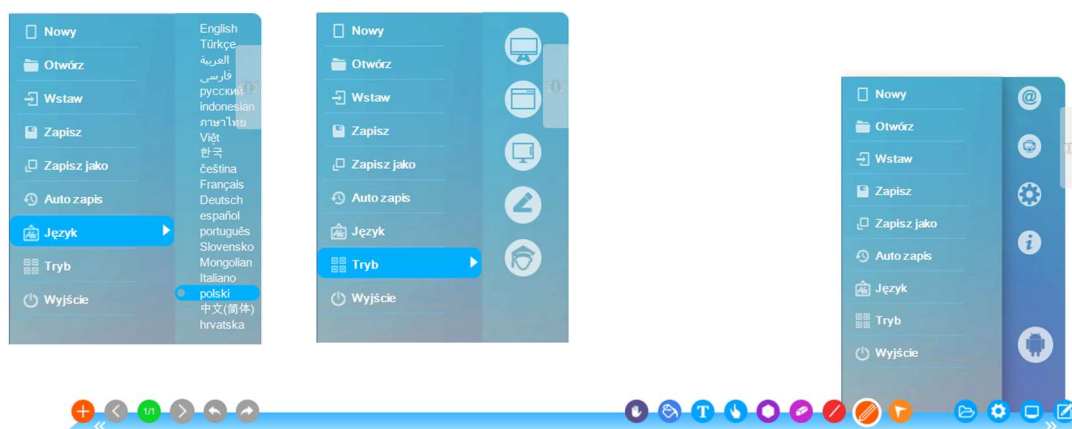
Nowy
Otwórz
Wstaw
Zapisz
Zapisz jako
Auto zapis
Język
Tryb
Wyjście

English
Türkçe
العربية
فارسی
русский
indonesian
ภาษาไทย
Việt
한국
čeština
Français
Deutsch
español
português
Slovensko
Mongolian
Italiano
polski
中文(简体)
hrvatska

Nowy
Otwórz
Wstaw
Zapisz
Zapisz jako
Auto zapis
Język
Tryb
Wyjście

Nowy
Otwórz
Wstaw
Zapisz
Zapisz jako
Auto zapis
Język
Tryb
Wyjście

1/1